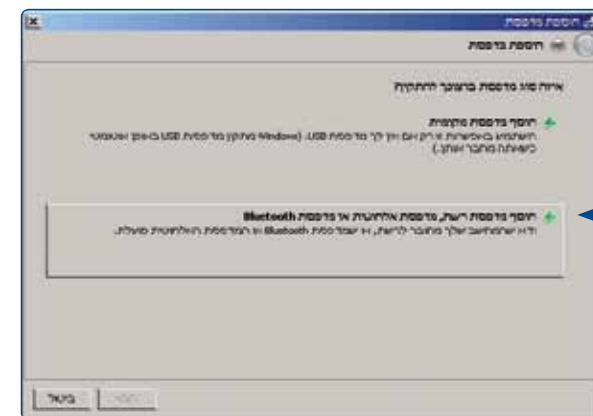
הוספת מדפסת

הוספת מדפסת

איזה סוג מדפסת ברצונך להתקין?

הוספת מדפסת מקומית
השתמש באפשרות זו רק אם אין לך מדפסת USB. (Windows מתקין מדפסות USB באופן אוטומטי כשאתה מחבר אותן.)

הוספת מדפסת רשת, מדפסת אלחוטית או מדפסת Bluetooth
ודא שהמחשב שלך מחובר לרשת, או שמדפסת ה-Bluetooth או המדפסת האלחוטית מופעלת.

הבא

ביטול